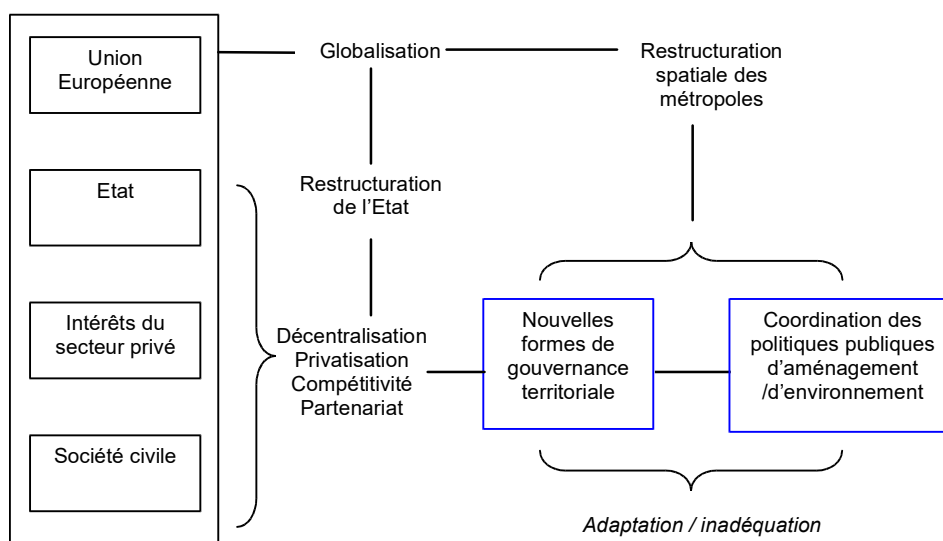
Union Européenne

Etat

Intérêts du secteur privé

Société civile

Globalisation

Restructuration spatiale des métropoles

Restructuration de l'Etat

Décentralisation
Privatisation
Compétitivité
Partenariat

Nouvelles formes de gouvernance territoriale

Coordination des politiques publiques d'aménagement /d'environnement

Adaptation / inadéquation